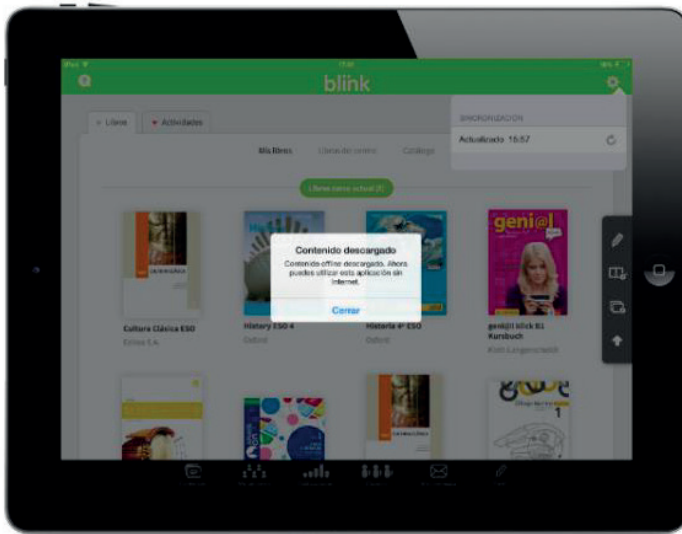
blink

Libros
Actividades

Mis libros
Libros del centro
Catálogo

SINCRONIZACIÓN
Actualizado 16:57

Libros curso actual (8)

Contenido descargado
Contenido offline descargado. Ahora puedes utilizar esta aplicación sin internet.
Cerrar

geni@l

Cultura Clásica ESO
Editex S.A.

History ESO 4
Oxford

Historia 4º ESO
Oxford

geni@l klick B1 Kursbuch
Klett-Langenscheidt